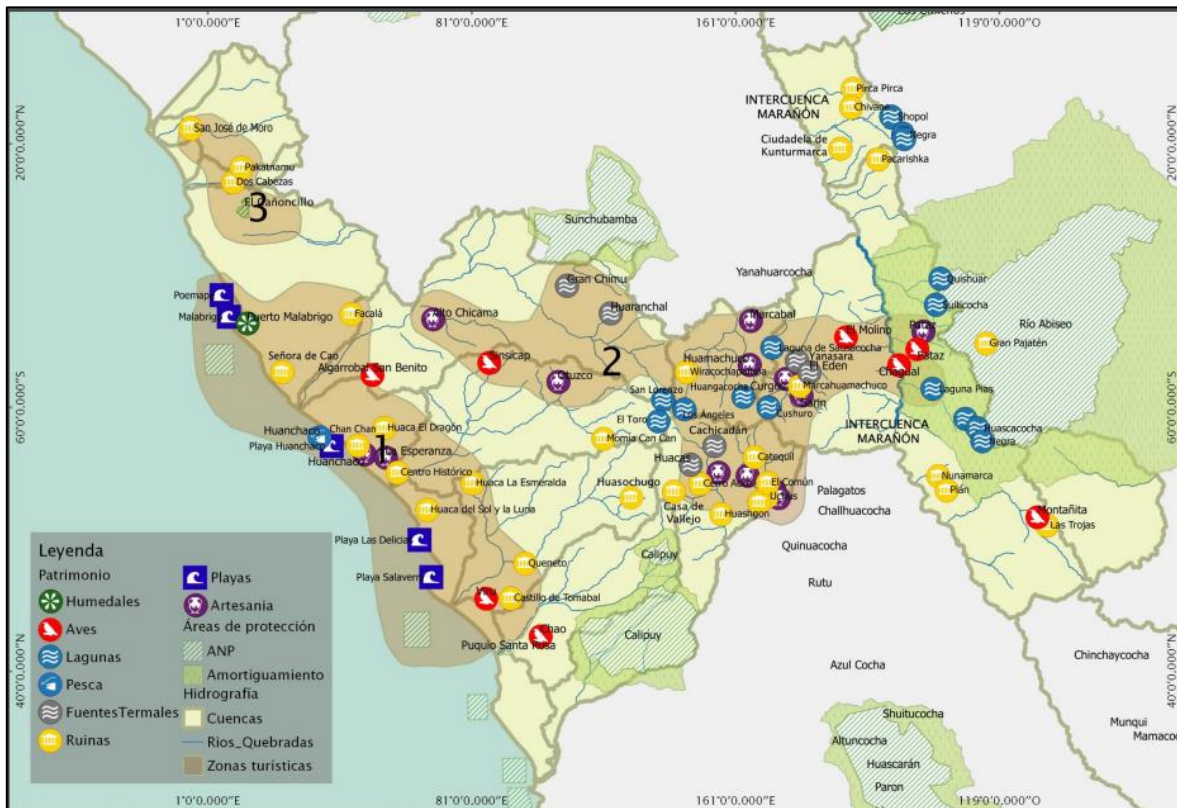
1°0'0.000"E
81°0'0.000"E
161°0'0.000"E
119°0'0.000"O
Los Chuchos

20°0'0.000"N
20°0'0.000"N
60°0'0.000"S
60°0'0.000"S
40°0'0.000"N
40°0'0.000"N

San José de Moro
Pakatnamu
Dos Cabezas
El Cañoncillo
3
Poemape
Malabrigo
Puerto Malabrigo
Facalá
Señora de Cao
Algarrobal San Benito
Huanchaco
Playa Huanchaco
Huanchaco
Chan Chan
Huaca El Dragón
1
La Esperanza
Centro Histórico
Huaca La Esmeralda
Huaca del Sol y la Luna
Playa Las Delicias
Playa Salaverry
Queneto
Virú
Castillo de Tomabal
Chao
Puquio Santa Rosa
Sunchubamba
Gran Chimu
Huaranchal
Alto Chicama
Sinsicap
Otuzco
2
Momia Can Can
Huasochugo
Casa de Vallejo
Calipuy
Calipuy
INTERCUENCA MARAÑÓN
Pirca Pirca
Chivane
Shopol
Negra
Ciudadela de Kunturmarca
Pacarishka
Yanahuarcocha
Marcabal
El Molino
Huamachuco
Laguna de Sausacocha
Yanasara
El Eden
Wiracochapampa
Huangacocha
Curgos
Marcahuamachuco
Sarin
Cushuro
San Lorenzo
Los Angeles
El Toro
Cachicadán
Huacas
Cerro Arco
Catequil
El Común
Uchus
Huashgon
Palagatos
Challhuacocha
Quinuacocha
Rutu
Azul Cocha
Quishuar
Suilicocha
Pataz
Pataz
Gran Pajatén
Río Abiseo
Chagual
Laguna Pias
INTERCUENCA MARAÑÓN
Huascacocha
Negra
Nunamarca
Pián
Montañita
Las Trojas
Chinchaycocha
Munqui
Mamaco
Shuitucocha
Altuncocha
Huascarán
Paron

Leyenda
Patrimonio
Humedales
Aves
Lagunas
Pesca
FuentesTermales
Ruinas
Playas
Artesania
Áreas de protección
ANP
Amortiguamiento
Hidrografía
Cuencas
Rios_Quebradas
Zonas turísticas

1°0'0.000"E
81°0'0.000"E
161°0'0.000"E
119°0'0.000"O